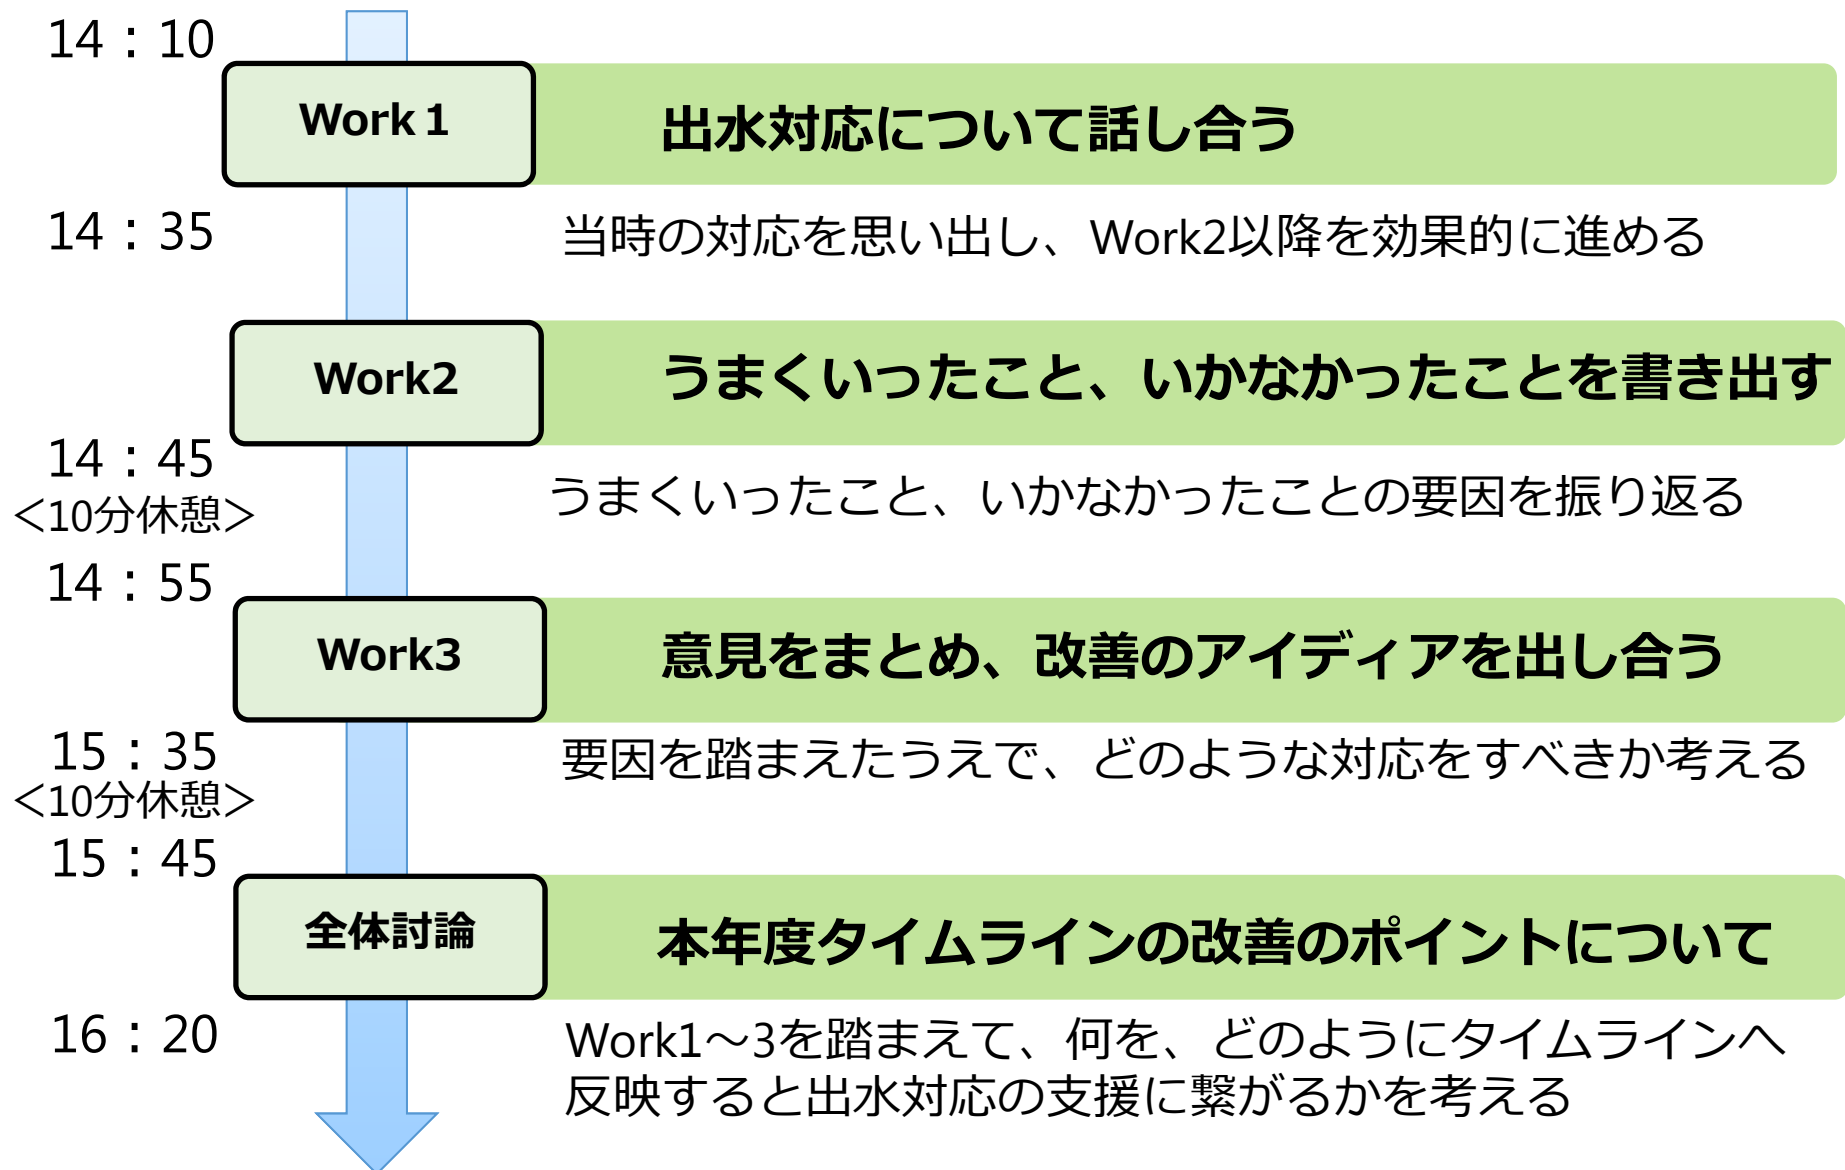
14：10

Work 1

出水対応について話し合う

14：35

当時の対応を思い出し、Work2以降を効果的に進める

Work2

うまくいったこと、いかなかったことを書き出す

14：45
<10分休憩>

うまくいったこと、いかなかったことの要因を振り返る

14：55

Work3

意見をまとめ、改善のアイディアを出し合う

15：35
<10分休憩>

要因を踏まえたうえで、どのような対応をすべきか考える

15：45

全体討論

本年度タイムラインの改善のポイントについて

16：20

Work1～3を踏まえて、何を、どのようにタイムラインへ反映すると出水対応の支援に繋がるかを考える